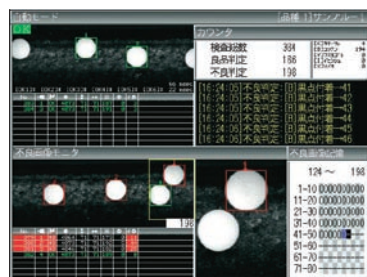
自動モード
品種1 サンプル1
OK
カウンタ
| 検査総数 | 394 |
|---|---|
| 良品判定 | 196 |
| 不良判定 | 198 |
16:24:05 不良判定 [B] 黒点付着→41
16:24:05 不良判定 [B] 黒点付着→42
16:24:05 不良判定 [B] 黒点付着→43
16:24:05 不良判定 [B] 黒点付着→44
16:24:05 不良判定 [B] 黒点付着→45
16:24:05 不良判定 [B] 黒点付着→46
不良画像モニタ
198
不良画像記録
124〜 198
1-10 0000000000
11-20 0000000000
21-30 0000000000
31-40 0000000000
41-50 0000000000
51-60
61-70
71-80